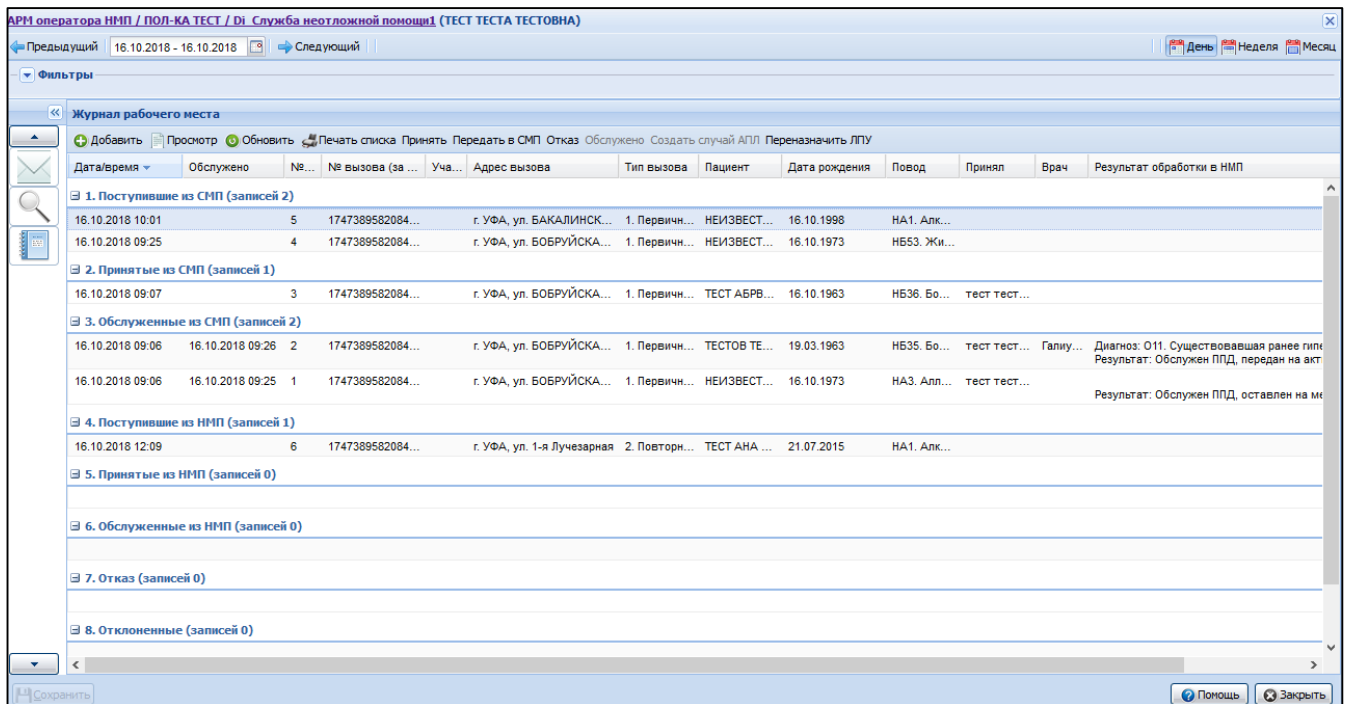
АРМ оператора НМП / ПОЛ-КА ТЕСТ / Di_Служба неотложной помощи1 (ТЕСТ ТЕСТА ТЕСТОВНА)

Предыдущий 16.10.2018 - 16.10.2018 Следующий

День Неделя Месяц

Фильтры

Журнал рабочего места

Добавить Просмотр Обновить Печать списка Принять Передать в СМП Отказ Обслужено Создать случай АПЛ Переназначить ЛПУ

| Дата/время | Обслужено | №... | № вызова (за ... | Уча... | Адрес вызова | Тип вызова | Пациент | Дата рождения | Повод | Принял | Врач | Результат обработки в НМП |
|---|---|---|---|---|---|---|---|---|---|---|---|---|
| 1. Поступившие из СМП (записей 2) | | | | | | | | | | | | |
| 16.10.2018 10:01 | | 5 | 1747389582084... | | г. УФА, ул. БАКАЛИНСК... | 1. Первичн... | НЕИЗВЕСТ... | 16.10.1998 | НА1. Алк... | | | |
| 16.10.2018 09:25 | | 4 | 1747389582084... | | г. УФА, ул. БОБРУЙСКА... | 1. Первичн... | НЕИЗВЕСТ... | 16.10.1973 | НБ53. Жи... | | | |
| 2. Принятые из СМП (записей 1) | | | | | | | | | | | | |
| 16.10.2018 09:07 | | 3 | 1747389582084... | | г. УФА, ул. БОБРУЙСКА... | 1. Первичн... | ТЕСТ АБРВ... | 16.10.1963 | НБ36. Бо... | тест тест... | | |
| 3. Обслуженные из СМП (записей 2) | | | | | | | | | | | | |
| 16.10.2018 09:06 | 16.10.2018 09:26 | 2 | 1747389582084... | | г. УФА, ул. БОБРУЙСКА... | 1. Первичн... | ТЕСТОВ ТЕ... | 19.03.1963 | НБ35. Бо... | тест тест... | Галиу... | Диагноз: О11. Существовавшая ранее гипе Результат: Обслужен ППД, передан на акт |
| 16.10.2018 09:06 | 16.10.2018 09:25 | 1 | 1747389582084... | | г. УФА, ул. БОБРУЙСКА... | 1. Первичн... | НЕИЗВЕСТ... | 16.10.1973 | НА3. Алл... | тест тест... | | Результат: Обслужен ППД, оставлен на ме |
| 4. Поступившие из НМП (записей 1) | | | | | | | | | | | | |
| 16.10.2018 12:09 | | 6 | 1747389582084... | | г. УФА, ул. 1-я Лучезарная | 2. Повторн... | ТЕСТ АНА ... | 21.07.2015 | НА1. Алк... | | | |
| 5. Принятые из НМП (записей 0) | | | | | | | | | | | | |
| 6. Обслуженные из НМП (записей 0) | | | | | | | | | | | | |
| 7. Отказ (записей 0) | | | | | | | | | | | | |
| 8. Отклоненные (записей 0) | | | | | | | | | | | | |

Сохранить

Помощь Закрыть